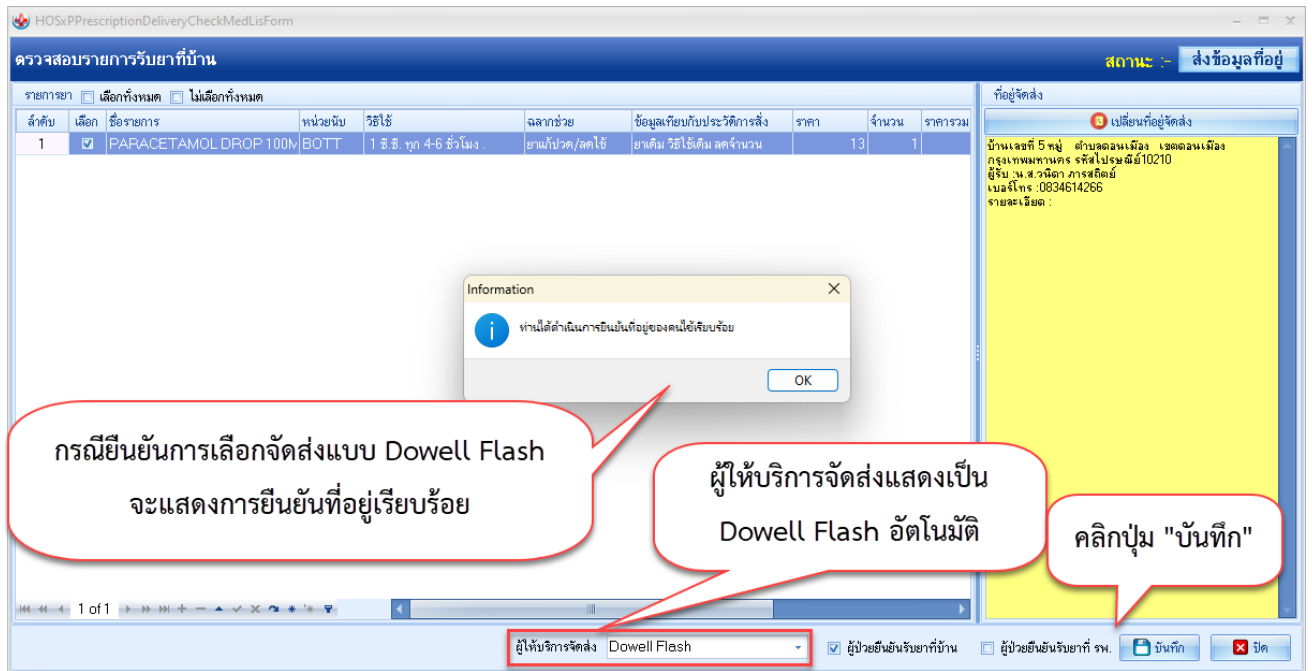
HOSxPPrescriptionDeliveryCheckMedLisForm

ตรวจสอบรายการรับยาที่บ้าน

สถานะ :- ส่งข้อมูลที่อยู่

รายการยา เลือกทั้งหมด ไม่เลือกทั้งหมด

| ลำดับ | เลือก | ชื่อรายการ | หน่วยนับ | วิธีใช้ | ฉลากช่วย | ข้อมูลเทียบกับประวัติการสั่ง | ราคา | จำนวน | ราคารวม |
|---|---|---|---|---|---|---|---|---|---|
| 1 | ☑ | PARACETAMOL DROP 100M | BOTT | 1 ซี.ซี. ทุก 4-6 ชั่วโมง . | ยาแก้ปวด/ลดไข้ | ยาเดิม วิธีใช้เดิม ลดจำนวน | 13 | 1 | |

ที่อยู่จัดส่ง

เปลี่ยนที่อยู่จัดส่ง

บ้านเลขที่ 5 หมู่ ตำบลดอนเมือง เขตดอนเมือง กรุงเทพมหานคร รหัสไปรษณีย์10210
ผู้รับ :น.ส.วนิดา ภารสถิตย์
เบอร์โทร :0834614266
รายละเอียด :

Information

ท่านได้ดำเนินการยืนยันที่อยู่ของคนไข้เรียบร้อย

OK

กรณียืนยันการเลือกจัดส่งแบบ Dowell Flash จะแสดงการยืนยันที่อยู่เรียบร้อย

ผู้ให้บริการจัดส่งแสดงเป็น Dowell Flash อัตโนมัติ

คลิกปุ่ม "บันทึก"

1 of 1

ผู้ให้บริการจัดส่ง Dowell Flash

ผู้ป่วยยืนยันรับยาที่บ้าน

ผู้ป่วยยืนยันรับยาที่ รพ.

บันทึก

ปิด